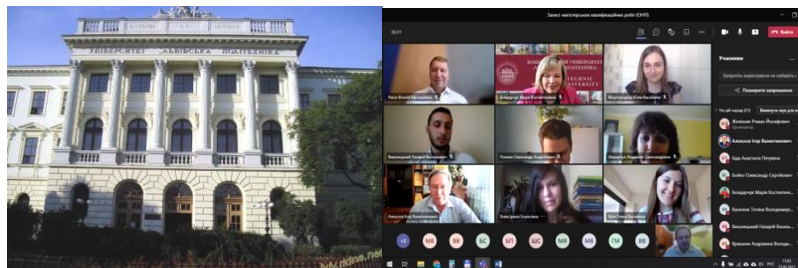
УНІВЕРСИТЕТ «ЛЬВІВСЬКА ПОЛІТЕХНІКА»

Захист магістерських кваліфікаційних робіт (ОНП)

Вийти

Учасники

Запросіть користувача або набе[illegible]

Поширити запрошення

Ляск Віталій Євгенович

Білоусова Марія Костянтинівна

Федорищева Юлія Василівна

Вишневський Назарій Володимирович

Пешко Святослав Андрійович

Омелько Людмила Олександрівна

Ахмедов Ігор Валентинович

Кошелева Ірина Борисівна

Курт Олена Василівна

Жиглюк Роман Йосифович

Організатор

Ахмедов Ігор Валентинович

Бідь Анастасія Петрівна

Бойко Олександр Сергійович

Бондарчук Марія Костянтинівна

Васьків Тетяна Володимирівна

Вишневський Назарій Володимирович

Врецинка Андріанна Василівна

МВ ВЯ БС БП ШС МЯ ВЯ ГМ ВВ